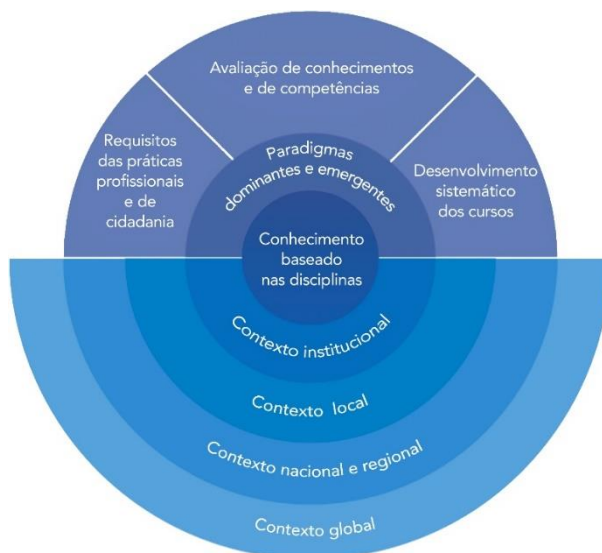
Avaliação de conhecimentos e de competências

Requisitos das práticas profissionais e de cidadania

Paradigmas dominantes e emergentes

Desenvolvimento sistemático dos cursos

Conhecimento baseado nas disciplinas

Contexto institucional

Contexto local

Contexto nacional e regional

Contexto global